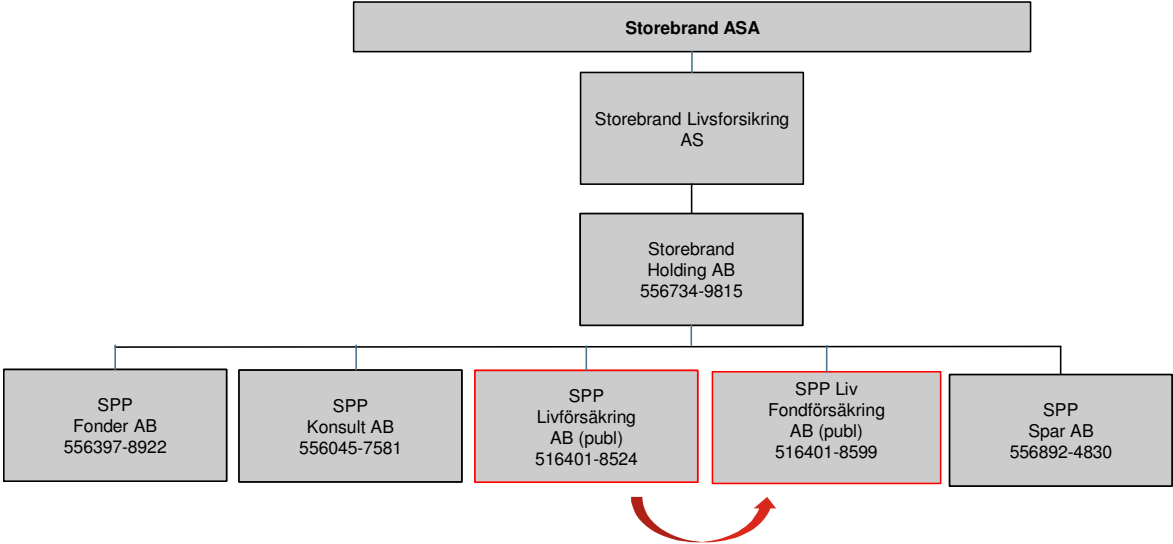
Storebrand ASA

Storebrand Livsforsikring AS

Storebrand Holding AB 556734-9815

SPP Fonder AB 556397-8922

SPP Konsult AB 556045-7581

SPP Livförsäkring AB (publ) 516401-8524

SPP Liv Fondförsäkring AB (publ) 516401-8599

SPP Spar AB 556892-4830